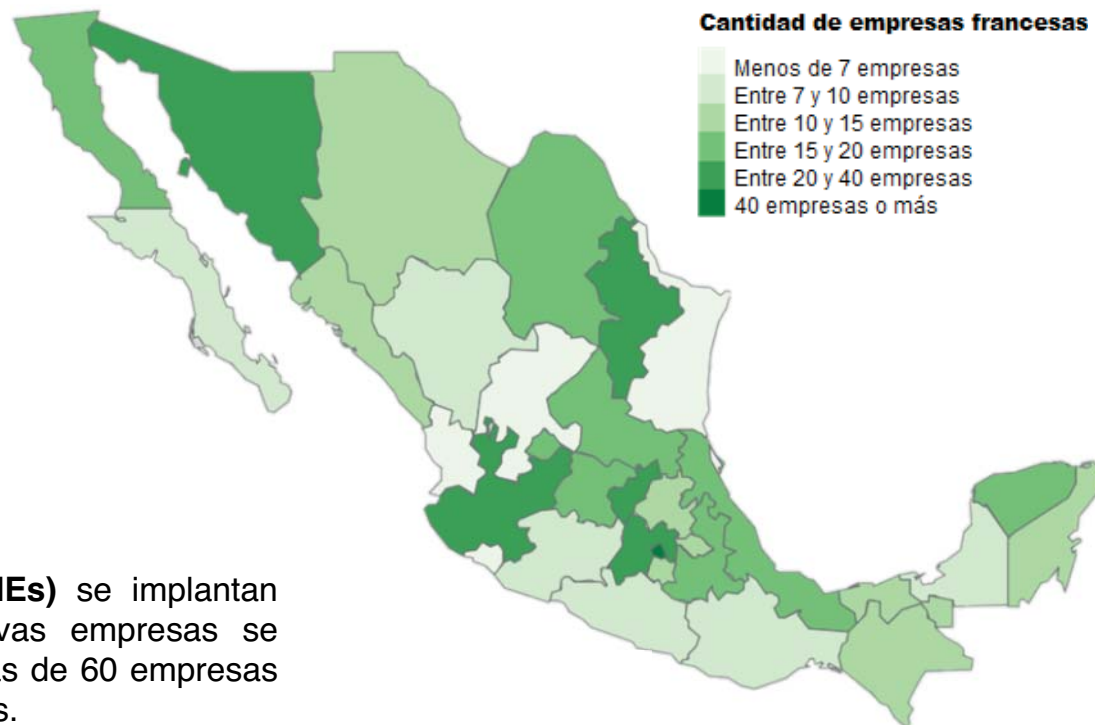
Cantidad de empresas francesas

Menos de 7 empresas
Entre 7 y 10 empresas
Entre 10 y 15 empresas
Entre 15 y 20 empresas
Entre 20 y 40 empresas
40 empresas o más

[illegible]IEs) se implantan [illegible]vas empresas se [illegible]s de 60 empresas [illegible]s.